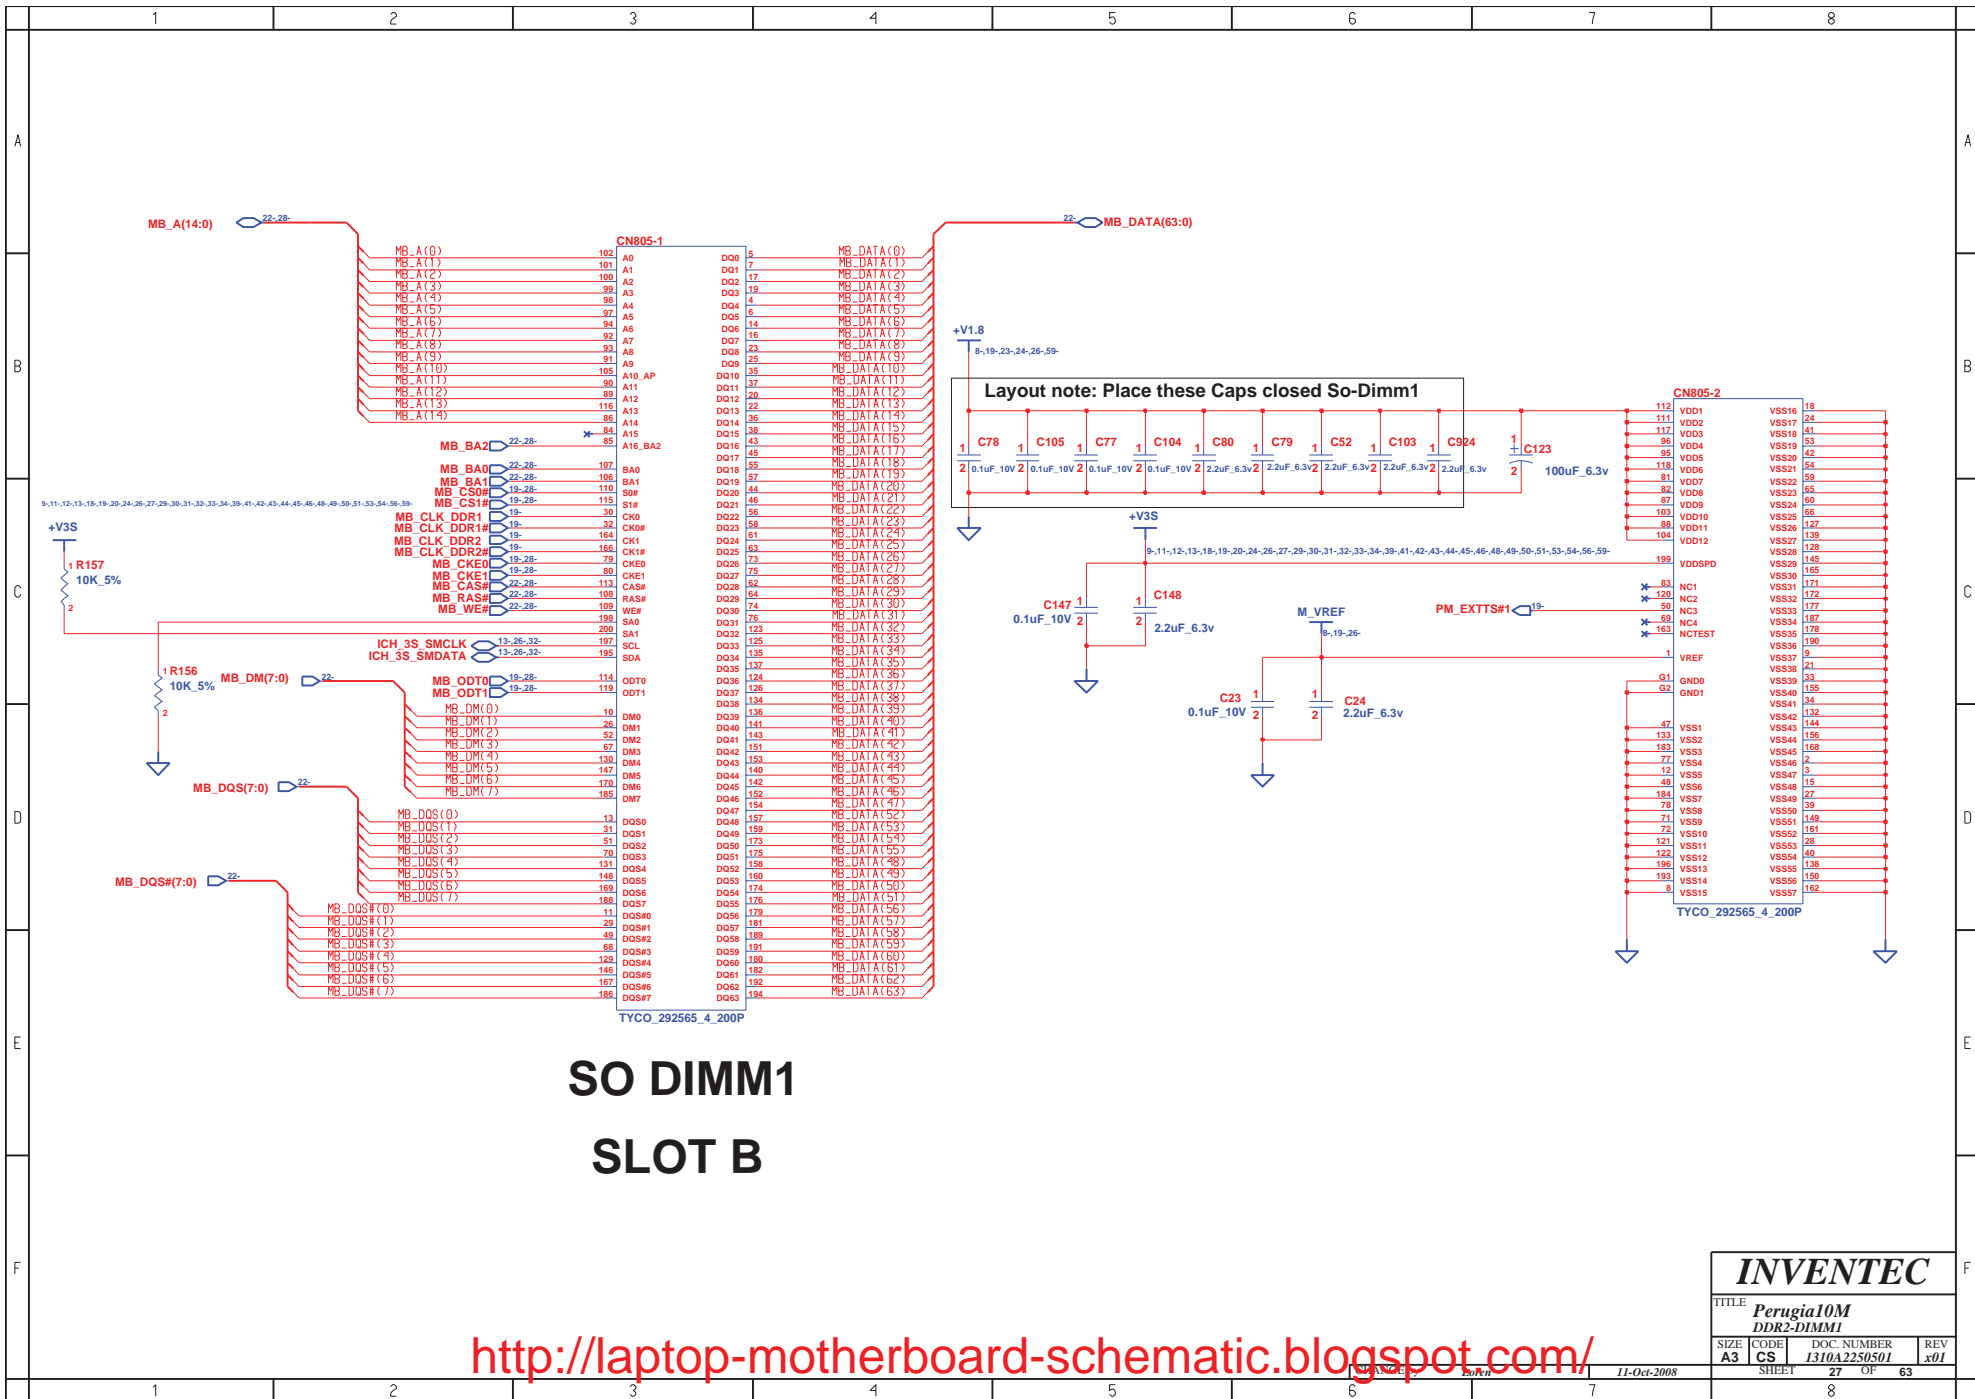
1 2 3 4 5 6 7 8

A
B
C
D
E
F

MB_A(14:0) 22-,28-
CN805-1
MB_A(0) 102 A0
MB_A(1) 101 A1
MB_A(2) 100 A2
MB_A(3) 99 A3
MB_A(4) 98 A4
MB_A(5) 97 A5
MB_A(6) 94 A6
MB_A(7) 92 A7
MB_A(8) 93 A8
MB_A(9) 91 A9
MB_A(10) 105 A10_AP
MB_A(11) 90 A11
MB_A(12) 89 A12
MB_A(13) 116 A13
MB_A(14) 86 A14
84 A15
MB_BA2 22-,28- 85 A16_BA2
MB_BA0 22-,28- 107 BA0
MB_BA1 22-,28- 106 BA1
MB_CS0# 19-,28- 110 S0#
MB_CS1# 19-,28- 115 S1#
9-,11-,12-,13-,18-,19-,20-,24-,26-,27-,29-,30-,31-,32-,33-,34-,39-,41-,42-,43-,44-,45-,46-,48-,49-,50-,51-,53-,54-,56-,59-
MB_CLK_DDR1 19- 30 CK0
MB_CLK_DDR1# 19- 32 CK0#
MB_CLK_DDR2 19- 164 CK1
MB_CLK_DDR2# 19- 166 CK1#
MB_CKE0 19-,28- 79 CKE0
MB_CKE1 19-,28- 80 CKE1
MB_CAS# 22-,28- 113 CAS#
MB_RAS# 22-,28- 108 RAS#
MB_WE# 22-,28- 109 WE#
198 SA0
200 SA1
ICH_3S_SMCLK 13-,26-,32- 197 SCL
ICH_3S_SMDATA 13-,26-,32- 195 SDA
MB_ODT0 19-,28- 114 ODT0
MB_ODT1 19-,28- 119 ODT1
+V3S
R157 10K_5%
R156 10K_5%
MB_DM(7:0) 22-
MB_DM(0) 10 DM0
MB_DM(1) 26 DM1
MB_DM(2) 52 DM2
MB_DM(3) 67 DM3
MB_DM(4) 130 DM4
MB_DM(5) 147 DM5
MB_DM(6) 170 DM6
MB_DM(7) 185 DM7
MB_DQS(7:0) 22-
MB_DQS(0) 13 DQS0
MB_DQS(1) 31 DQS1
MB_DQS(2) 51 DQS2
MB_DQS(3) 70 DQS3
MB_DQS(4) 131 DQS4
MB_DQS(5) 148 DQS5
MB_DQS(6) 169 DQS6
MB_DQS(7) 188 DQS7
MB_DQS#(7:0) 22-
MB_DQS#(0) 11 DQS#0
MB_DQS#(1) 29 DQS#1
MB_DQS#(2) 49 DQS#2
MB_DQS#(3) 68 DQS#3
MB_DQS#(4) 129 DQS#4
MB_DQS#(5) 146 DQS#5
MB_DQS#(6) 167 DQS#6
MB_DQS#(7) 186 DQS#7
TYCO_292565_4_200P

22- MB_DATA(63:0)
DQ0 5 MB_DATA(0)
DQ1 7 MB_DATA(1)
DQ2 17 MB_DATA(2)
DQ3 19 MB_DATA(3)
DQ4 4 MB_DATA(4)
DQ5 6 MB_DATA(5)
DQ6 14 MB_DATA(6)
DQ7 16 MB_DATA(7)
DQ8 23 MB_DATA(8)
DQ9 25 MB_DATA(9)
DQ10 35 MB_DATA(10)
DQ11 37 MB_DATA(11)
DQ12 20 MB_DATA(12)
DQ13 22 MB_DATA(13)
DQ14 36 MB_DATA(14)
DQ15 38 MB_DATA(15)
DQ16 43 MB_DATA(16)
DQ17 45 MB_DATA(17)
DQ18 55 MB_DATA(18)
DQ19 57 MB_DATA(19)
DQ20 44 MB_DATA(20)
DQ21 46 MB_DATA(21)
DQ22 56 MB_DATA(22)
DQ23 58 MB_DATA(23)
DQ24 61 MB_DATA(24)
DQ25 63 MB_DATA(25)
DQ26 73 MB_DATA(26)
DQ27 75 MB_DATA(27)
DQ28 62 MB_DATA(28)
DQ29 64 MB_DATA(29)
DQ30 74 MB_DATA(30)
DQ31 76 MB_DATA(31)
DQ32 123 MB_DATA(32)
DQ33 125 MB_DATA(33)
DQ34 135 MB_DATA(34)
DQ35 137 MB_DATA(35)
DQ36 124 MB_DATA(36)
DQ37 126 MB_DATA(37)
DQ38 134 MB_DATA(38)
DQ39 136 MB_DATA(39)
DQ40 141 MB_DATA(40)
DQ41 143 MB_DATA(41)
DQ42 151 MB_DATA(42)
DQ43 153 MB_DATA(43)
DQ44 140 MB_DATA(44)
DQ45 142 MB_DATA(45)
DQ46 152 MB_DATA(46)
DQ47 154 MB_DATA(47)
DQ48 157 MB_DATA(52)
DQ49 159 MB_DATA(53)
DQ50 173 MB_DATA(54)
DQ51 175 MB_DATA(55)
DQ52 158 MB_DATA(48)
DQ53 160 MB_DATA(49)
DQ54 174 MB_DATA(50)
DQ55 176 MB_DATA(51)
DQ56 179 MB_DATA(56)
DQ57 181 MB_DATA(57)
DQ58 189 MB_DATA(58)
DQ59 191 MB_DATA(59)
DQ60 180 MB_DATA(60)
DQ61 182 MB_DATA(61)
DQ62 192 MB_DATA(62)
DQ63 194 MB_DATA(63)

+V1.8
8-,19-,23-,24-,26-,59-
Layout note: Place these Caps closed So-Dimm1
C78 0.1uF_10V C105 0.1uF_10V C77 0.1uF_10V C104 0.1uF_10V C80 2.2uF_6.3v C79 2.2uF_6.3v C52 2.2uF_6.3v C103 2.2uF_6.3v C924 2.2uF_6.3v C123 100uF_6.3v
+V3S
9-,11-,12-,13-,18-,19-,20-,24-,26-,27-,29-,30-,31-,32-,33-,34-,39-,41-,42-,43-,44-,45-,46-,48-,49-,50-,51-,53-,54-,56-,59-
C147 0.1uF_10V
C148 2.2uF_6.3v
M_VREF 8-,19-,26-
C23 0.1uF_10V
C24 2.2uF_6.3v
PM_EXTTS#1 19-

CN805-2
112 VDD1
111 VDD2
117 VDD3
96 VDD4
95 VDD5
118 VDD6
81 VDD7
82 VDD8
87 VDD9
103 VDD10
88 VDD11
104 VDD12
199 VDDSPD
83 NC1
120 NC2
50 NC3
69 NC4
163 NCTEST
1 VREF
G1 GND0
G2 GND1
47 VSS1
133 VSS2
183 VSS3
77 VSS4
12 VSS5
48 VSS6
184 VSS7
78 VSS8
71 VSS9
72 VSS10
121 VSS11
122 VSS12
196 VSS13
193 VSS14
8 VSS15
VSS16 18
VSS17 24
VSS18 41
VSS19 53
VSS20 42
VSS21 54
VSS22 59
VSS23 65
VSS24 60
VSS25 66
VSS26 127
VSS27 139
VSS28 128
VSS29 145
VSS30 165
VSS31 171
VSS32 172
VSS33 177
VSS34 187
VSS35 178
VSS36 190
VSS37 9
VSS38 21
VSS39 33
VSS40 155
VSS41 34
VSS42 132
VSS43 144
VSS44 156
VSS45 168
VSS46 2
VSS47 3
VSS48 15
VSS49 27
VSS50 39
VSS51 149
VSS52 161
VSS53 28
VSS54 40
VSS55 138
VSS56 150
VSS57 162
TYCO_292565_4_200P

SO DIMM1
SLOT B

INVENTEC
TITLE Perugia10M
DDR2-DIMM1
SIZE A3 CODE CS DOC. NUMBER 1310A2250501 REV x01
CHANGE by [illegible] 11-Oct-2008 SHEET 27 OF 63
http://laptop-motherboard-schematic.blogspot.com/